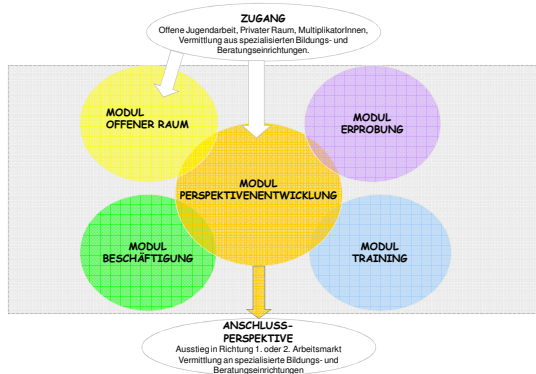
ZUGANG
Offene Jugendarbeit, Privater Raum, MultiplikatorInnen, Vermittlung aus spezialisierten Bildungs- und Beratungseinrichtungen.

MODUL
OFFENER RAUM

MODUL
ERPROBUNG

MODUL
PERSPEKTIVENENTWICKLUNG

MODUL
BESCHÄFTIGUNG

MODUL
TRAINING

ANSCHLUSS-
PERSPEKTIVE
Ausstieg in Richtung 1. oder 2. Arbeitsmarkt
Vermittlung an spezialisierte Bildungs- und Beratungseinrichtungen